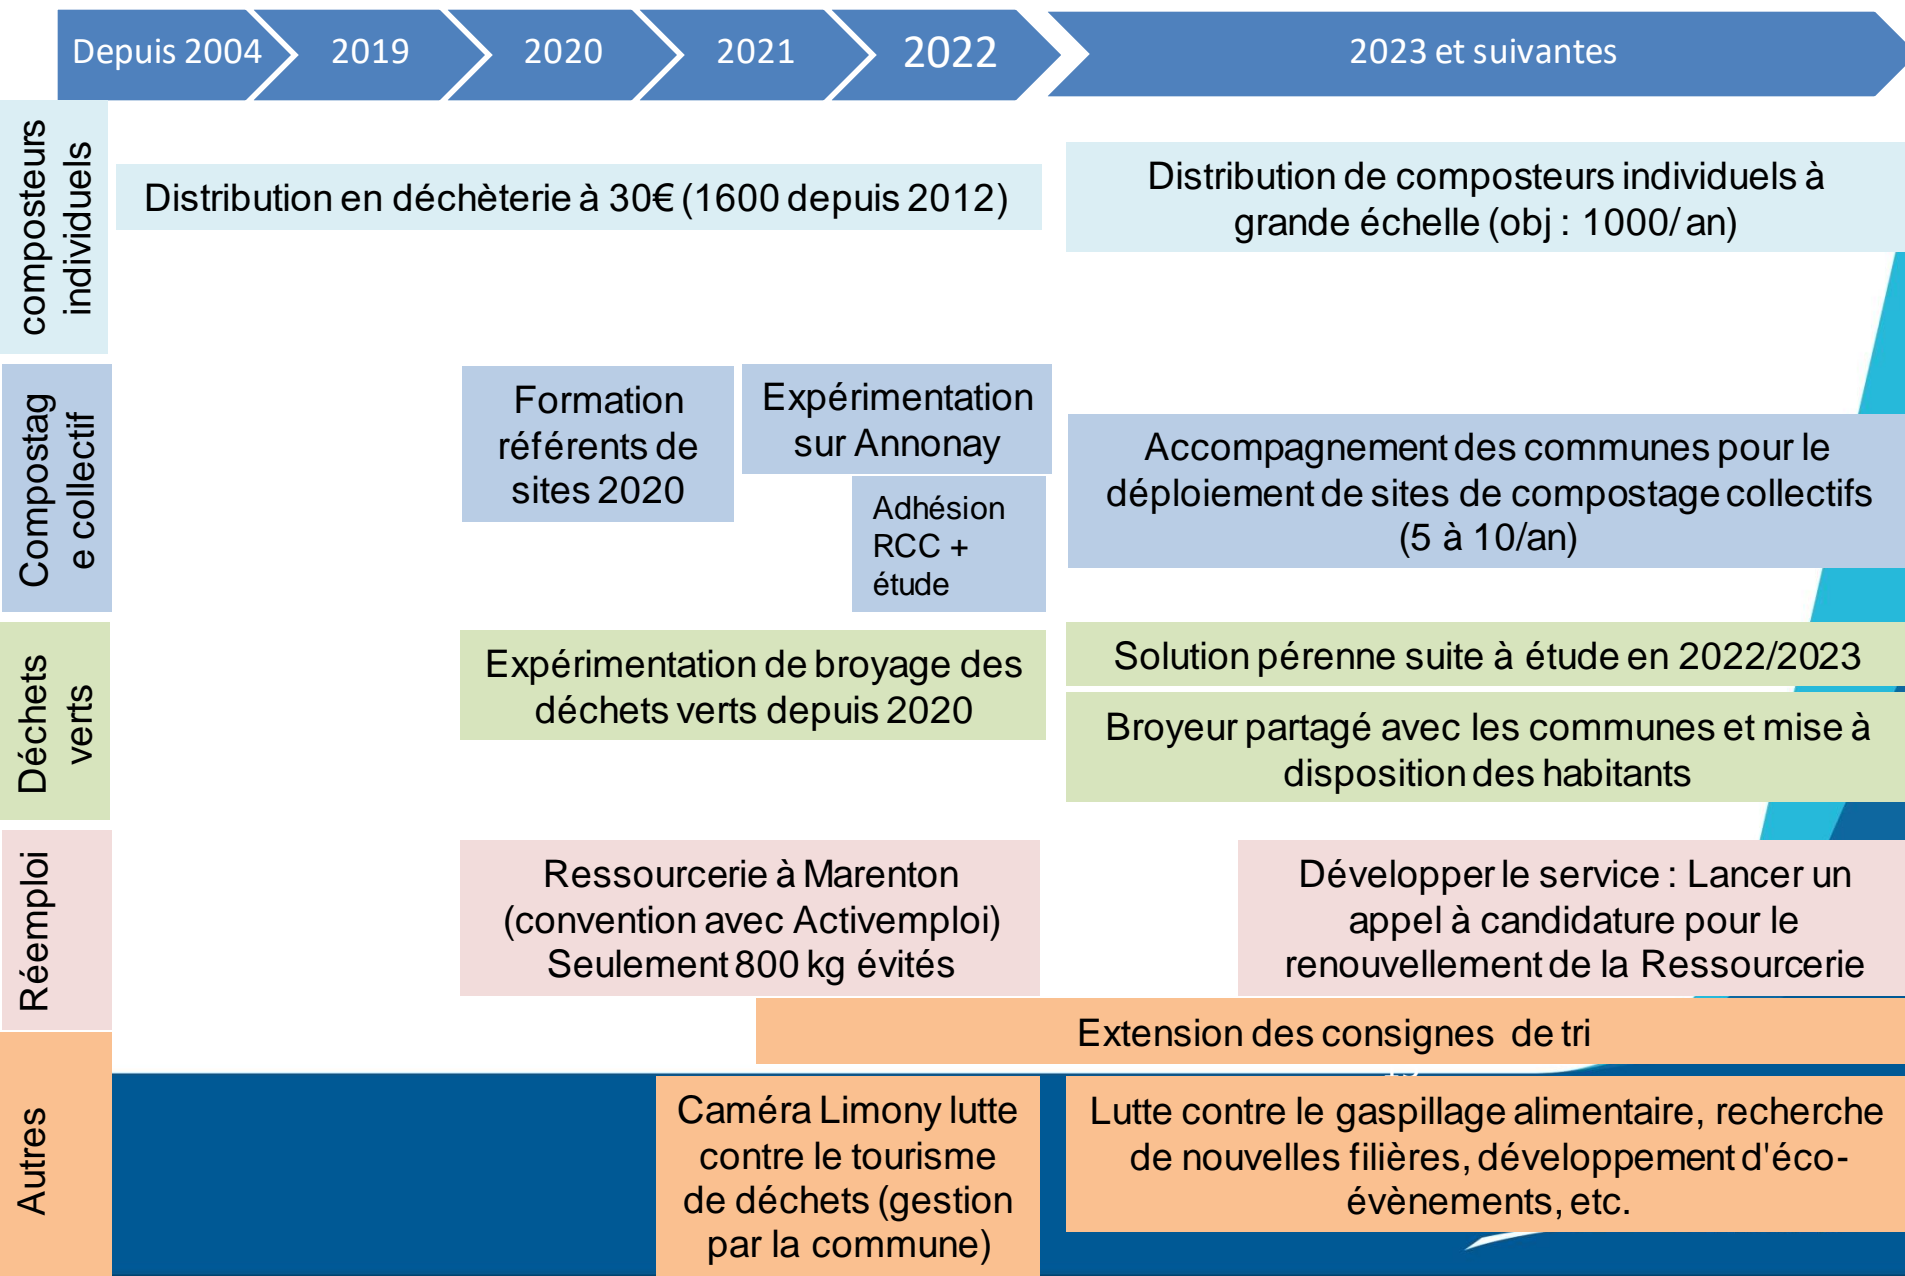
Depuis 2004 | 2019 | 2020 | 2021 | 2022 | 2023 et suivantes

composteurs individuels

Distribution en déchèterie à 30€ (1600 depuis 2012)

Distribution de composteurs individuels à grande échelle (obj : 1000/ an)

Compostage collectif

Formation référents de sites 2020

Expérimentation sur Annonay

Adhésion RCC + étude

Accompagnement des communes pour le déploiement de sites de compostage collectifs (5 à 10/an)

Déchets verts

Expérimentation de broyage des déchets verts depuis 2020

Solution pérenne suite à étude en 2022/2023

Broyeur partagé avec les communes et mise à disposition des habitants

Réemploi

Ressourcerie à Marenton (convention avec Activemploi) Seulement 800 kg évités

Développer le service : Lancer un appel à candidature pour le renouvellement de la Ressourcerie

Autres

Extension des consignes de tri

Caméra Limony lutte contre le tourisme de déchets (gestion par la commune)

Lutte contre le gaspillage alimentaire, recherche de nouvelles filières, développement d'éco-évènements, etc.